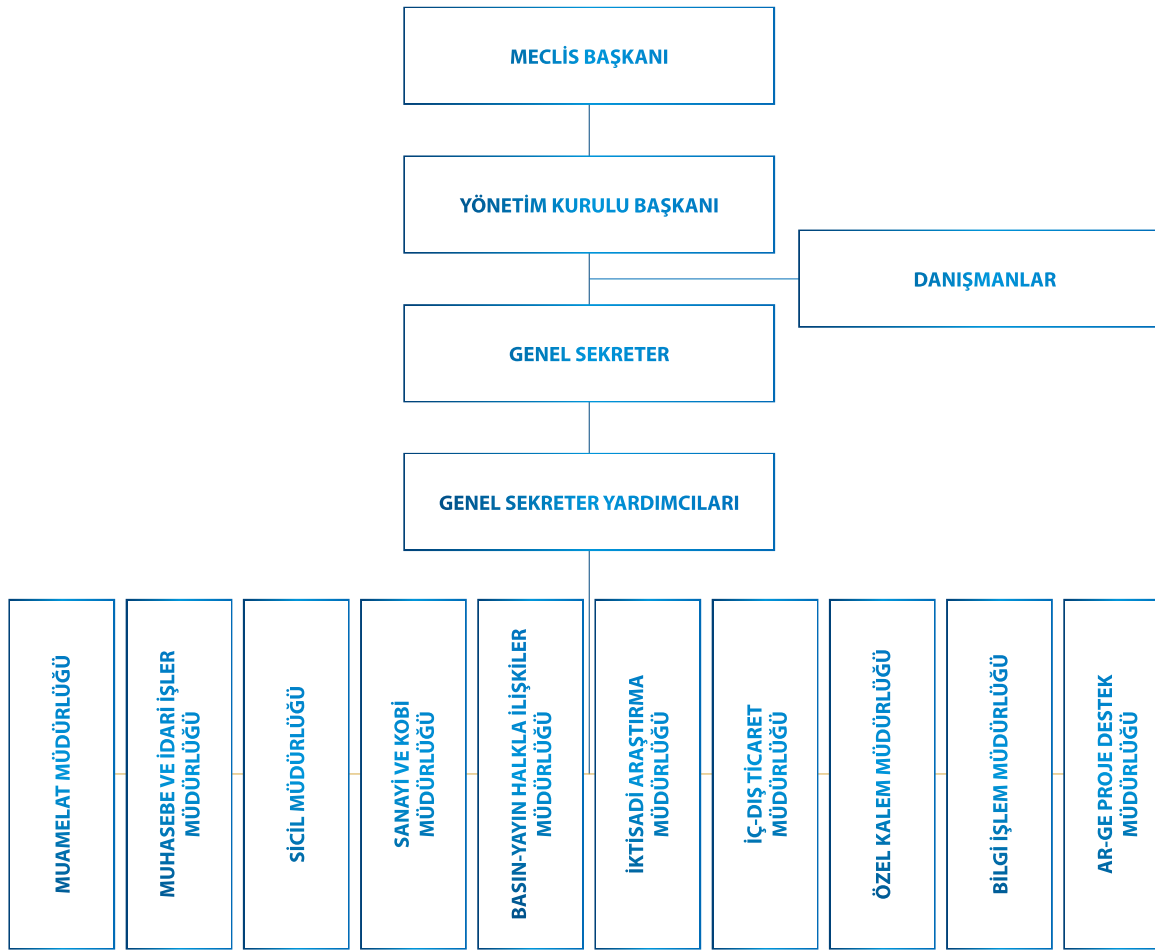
MECLİS BAŞKANI

YÖNETİM KURULU BAŞKANI

DANIŞMANLAR

GENEL SEKRETER

GENEL SEKRETER YARDIMCILARI

MUAMELAT MÜDÜRLÜĞÜ

MUHASEBE VE İDARİ İŞLER MÜDÜRLÜĞÜ

SİCİL MÜDÜRLÜĞÜ

SANAYİ VE KOBİ MÜDÜRLÜĞÜ

BASIN-YAYIN HALKLA İLİŞKİLER MÜDÜRLÜĞÜ

İKTİSADİ ARAŞTIRMA MÜDÜRLÜĞÜ

İÇ-DIŞ TİCARET MÜDÜRLÜĞÜ

ÖZEL KALEM MÜDÜRLÜĞÜ

BİLGİ İŞLEM MÜDÜRLÜĞÜ

AR-GE PROJE DESTEK MÜDÜRLÜĞÜ